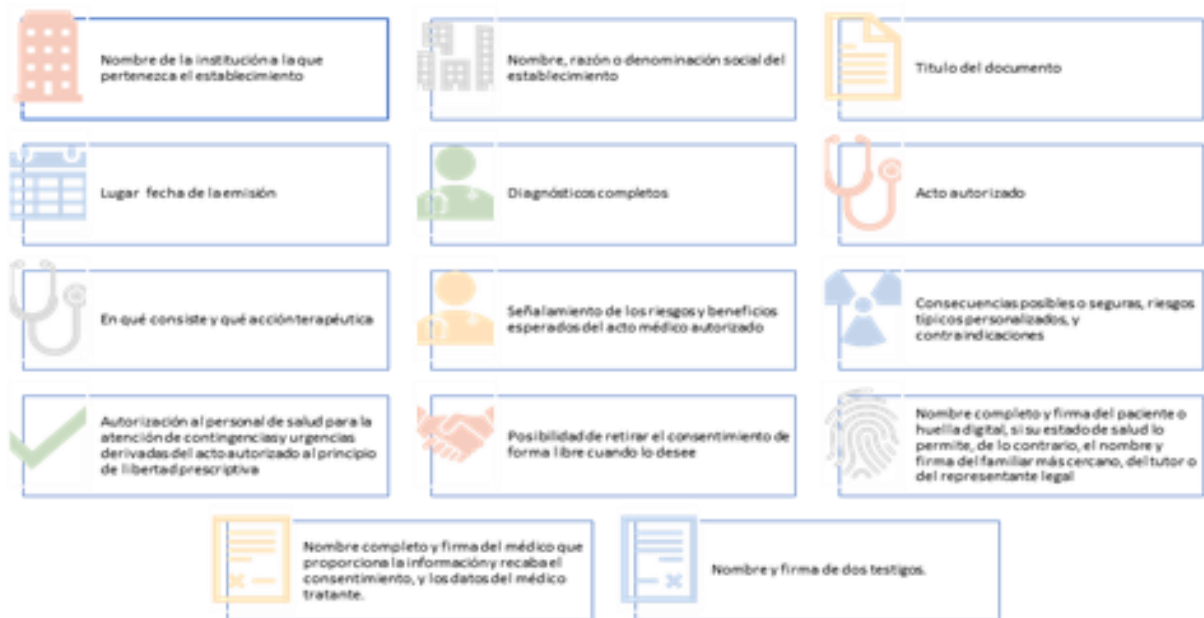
Nombre de la institución a la que pertenezca el establecimiento

Nombre, razón o denominación social del establecimiento

Titulo del documento

Lugar fecha de la emisión

Diagnósticos completos

Acto autorizado

En qué consiste y qué acción terapéutica

Señalamiento de los riesgos y beneficios esperados del acto médico autorizado

Consecuencias posibles o seguras, riesgos típicos personalizados, y contraindicaciones

Autorización al personal de salud para la atención de contingencias y urgencias derivadas del acto autorizado al principio de libertad prescriptiva

Posibilidad de retirar el consentimiento de forma libre cuando lo desee

Nombre completo y firma del paciente o huella digital, si su estado de salud lo permite, de lo contrario, el nombre y firma del familiar más cercano, del tutor o del representante legal

Nombre completo y firma del médico que proporciona la información y recaba el consentimiento, y los datos del médico tratante.

Nombre y firma de dos testigos.